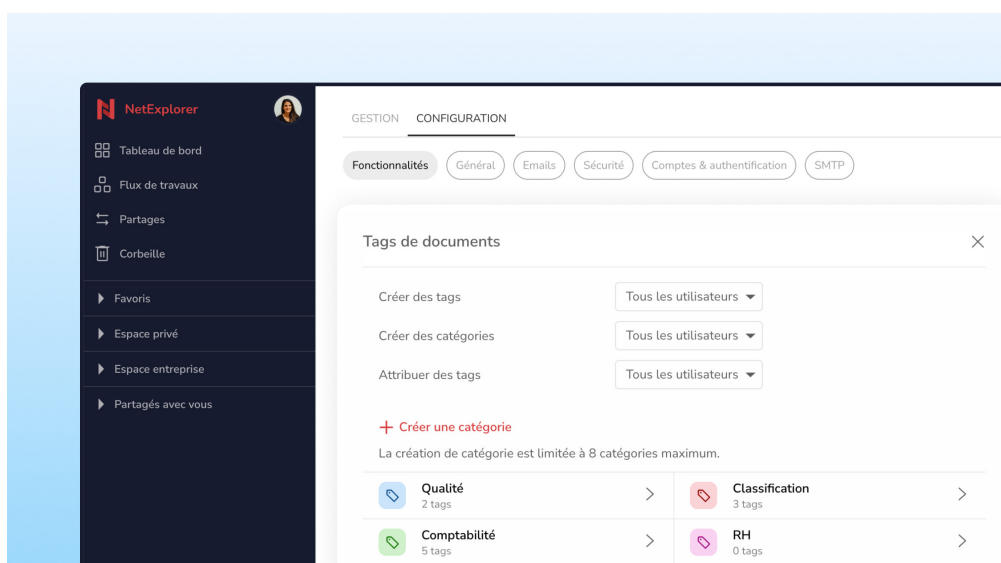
NetExplorer

Tableau de bord
Flux de travaux
Partages
Corbeille

Favoris
Espace privé
Espace entreprise
Partagés avec vous

GESTION CONFIGURATION

Fonctionnalités Général Emails Sécurité Comptes & authentification SMTP

Tags de documents

Créer des tags Tous les utilisateurs
Créer des catégories Tous les utilisateurs
Attribuer des tags Tous les utilisateurs

+ Créer une catégorie

La création de catégorie est limitée à 8 catégories maximum.

Qualité
2 tags

Classification
3 tags

Comptabilité
5 tags

RH
0 tags